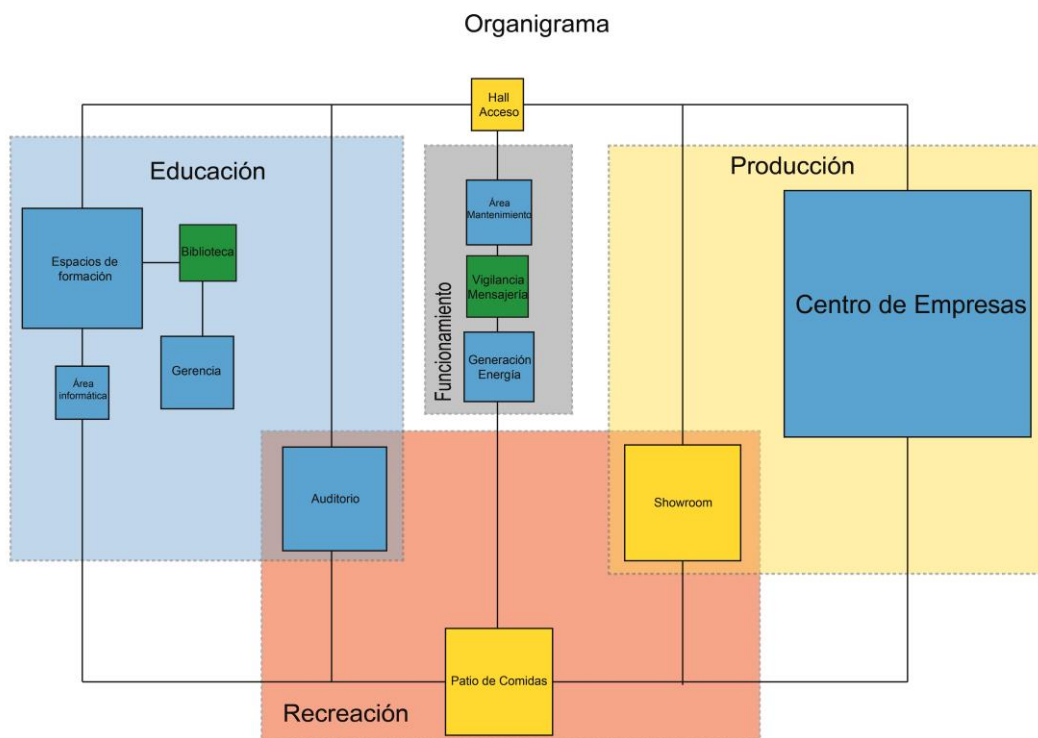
Organigrama

Hall Acceso

Educación

Espacios de formación

Biblioteca

Gerencia

Área informática

Funcionamiento

Área Mantenimiento

Vigilancia Mensajería

Generación Energía

Producción

Centro de Empresas

Auditorio

Showroom

Patio de Comidas

Recreación